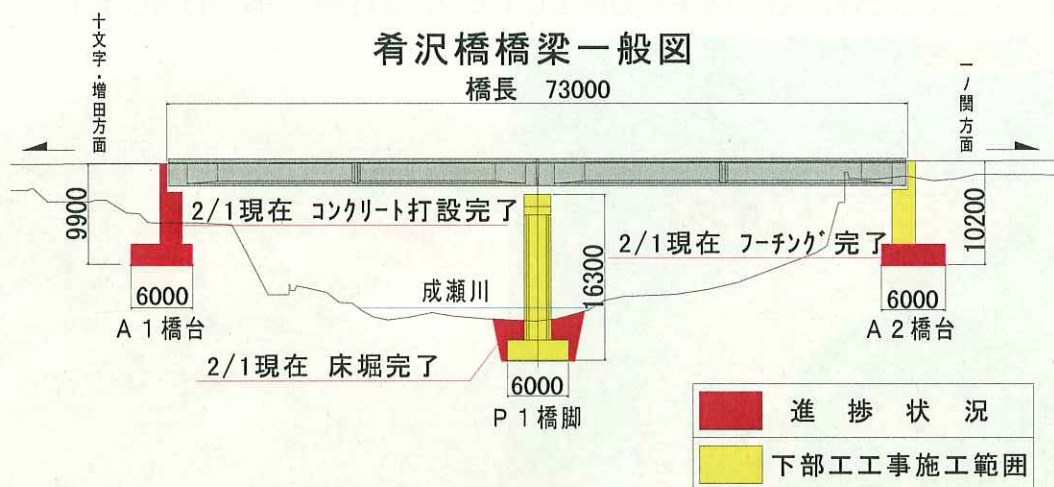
肴沢橋橋梁一般図

十文字・増田方面

一ノ関方面

橋長　73000

9900

2/1現在　コンクリート打設完了

2/1現在　フーチング完了

10200

16300

成瀬川

6000

A１橋台

6000

A２橋台

2/1現在　床堀完了

6000

P１橋脚

| | 進捗状況 |
|---|---|
| | 下部工工事施工範囲 |